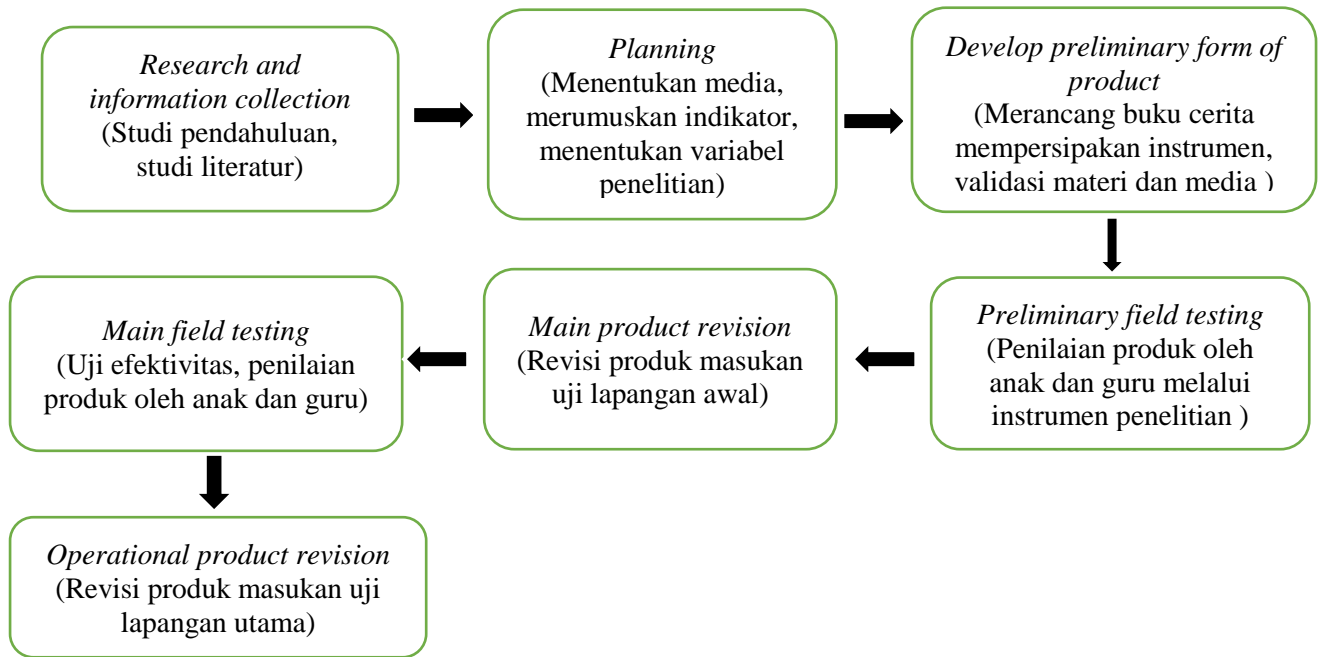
*Research and information collection*
(Studi pendahuluan, studi literatur)

*Planning*
(Menentukan media, merumuskan indikator, menentukan variabel penelitian)

*Develop preliminary form of product*
(Merancang buku cerita mempersipakan instrumen, validasi materi dan media )

*Preliminary field testing*
(Penilaian produk oleh anak dan guru melalui instrumen penelitian )

*Main product revision*
(Revisi produk masukan uji lapangan awal)

*Main field testing*
(Uji efektivitas, penilaian produk oleh anak dan guru)

*Operational product revision*
(Revisi produk masukan uji lapangan utama)